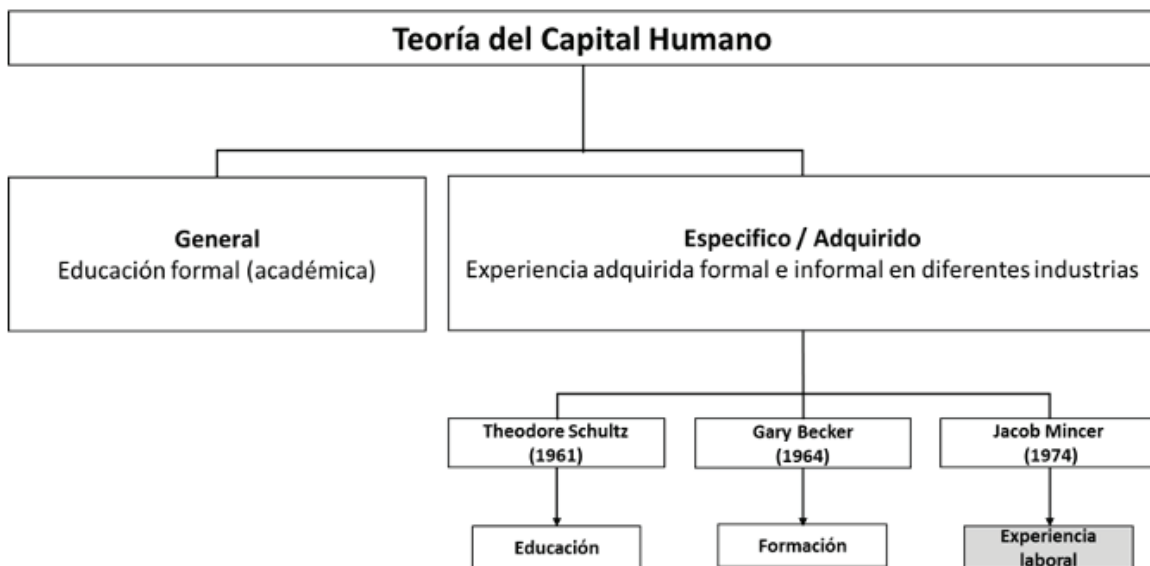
Teoría del Capital Humano

General
Educación formal (académica)

Especifico / Adquirido
Experiencia adquirida formal e informal en diferentes industrias

Theodore Schultz (1961)

Gary Becker (1964)

Jacob Mincer (1974)

Educación

Formación

Experiencia laboral